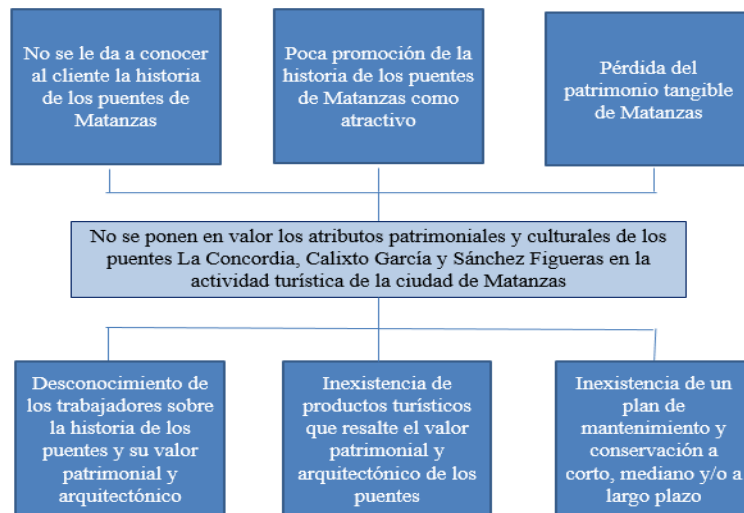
No se le da a conocer al cliente la historia de los puentes de Matanzas

Poca promoción de la historia de los puentes de Matanzas como atractivo

Pérdida del patrimonio tangible de Matanzas

No se ponen en valor los atributos patrimoniales y culturales de los puentes La Concordia, Calixto García y Sánchez Figueras en la actividad turística de la ciudad de Matanzas

Desconocimiento de los trabajadores sobre la historia de los puentes y su valor patrimonial y arquitectónico

Inexistencia de productos turísticos que resalte el valor patrimonial y arquitectónico de los puentes

Inexistencia de un plan de mantenimiento y conservación a corto, mediano y/o a largo plazo